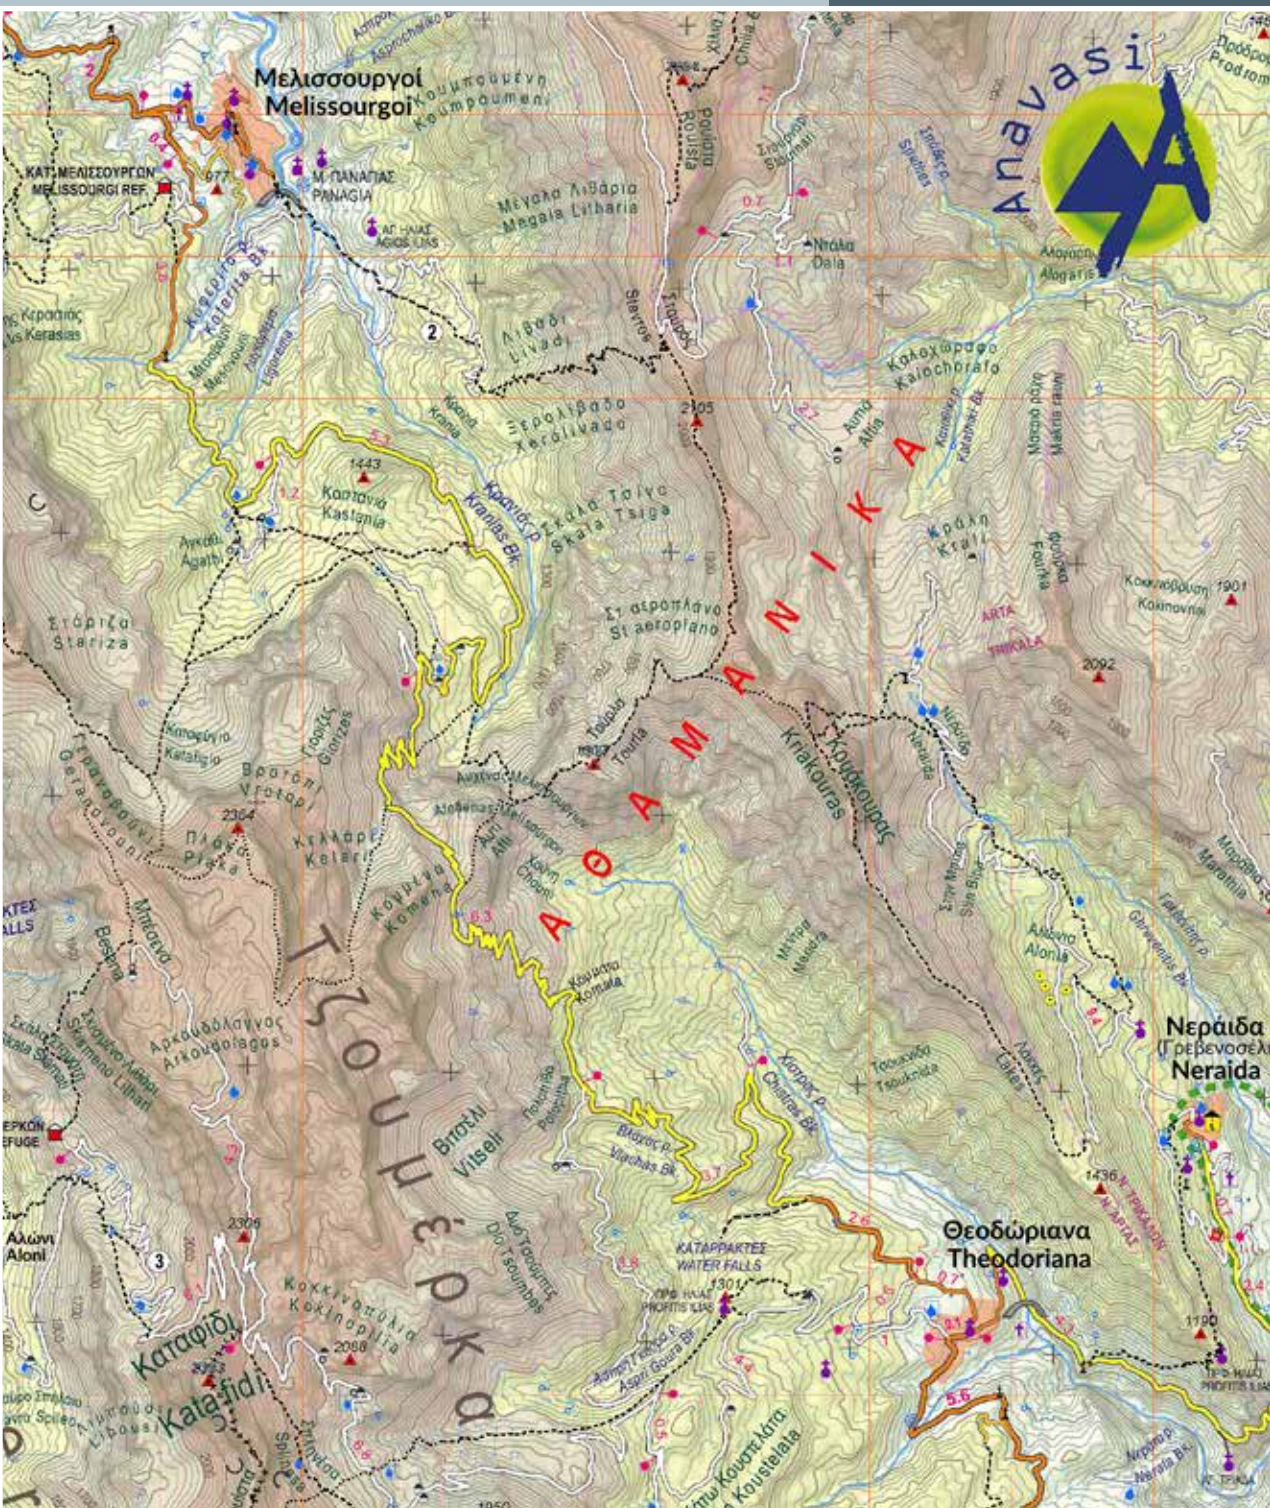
Μελισσουργοί
Melissourgoi
Κουμπουμένη
Koumpoumeni
ΚΑΤ. ΜΕΛΙΣΣΟΥΡΓΩΝ
MELISSOURGI REF.
977
Μ. ΠΑΝΑΓΙΑΣ
PANAGIA
ΑΓ. ΗΛΙΑΣ
AGIOS ILIAS
Μεγάλα Λιθάρια
Megala Litharia
Ρούσια
Rousia
Στουρνάρι
Stournari
Ντάλα
Dala
Anavasi
Αλογαριά
Alogaria
Κερασιάς
Kerasias
Κεράσια ρ.
Kerasia Bk.
Στέρτος
Stertos
Λιβάδι
Livadi
Καλοχώραφο
Kalochorafo
Ξερολίβαδο
Xerolivado
2105
Κρανιά
Krania
Αυλή
Avli
Μακρύ ραχη
Makris rachi
1443
Καστανιά
Kastania
Κρασιάς ρ.
Krasias Bk.
Σκάλα Τσίγα
Skala Tsiga
Κράλη
Krali
Αγκάθι
Agathi
Στ. αεροπλάνο
St. aeroplano
Κοκκινόβρυση
Kokinovrisi
1901
ΑΘΑΜΑΝΙΚΑ
ARTA
TRIKALA
2092
Στέριζα
Stariza
Καταφύγιο
Katafigio
Βρατόπι
Vratopi
Γκιόζες
Giozes
Τσούρλα
Tsourla
Κριακούρας
Kriakouras
Κουκούρας
2364
Πλάκα
Plaka
Κελλάρι
Kelari
Αλάφιασμα Μελισσουργών
Alafiasma Melissourgon
Χάνι
Chani
Κόμενα
Komena
Τζουμέρκα
Αλώνια
Alonia
Νεράιδα
(Γρεβενοσέλι)
Neraida
Αρκουδόλαγγος
Arkoudolagos
Κουμάτα
Koumata
Μέντρα
Mendra
Τσουκνίδα
Tsouknida
Λάκες
Lakes
Βιτσέλι
Vitseli
Βλάχας ρ.
Vlachas Bk.
Χιούτρας ρ.
Chiutras Bk.
1436
ΚΑΤΑΡΡΑΚΤΕΣ
WATER FALLS
1301
ΠΡ. Φ. ΗΛΙΑΣ
PROFITIS ILIAS
Θεοδώριανα
Theodoriana
1190
ΠΡ. ΗΛΙΑΣ
PROFITIS ILIAS
2305
Αλώνι
Aloni
ΚΑΤΑΦΥΓΙΟ
REFUGE
Κοκκινοπήλια
Kokinopilia
2086
Δύο Τσούμπες
Dio Tsoumbes
Καταφίδι
Katafidi
Άσπρη Γκούρα ρ.
Aspri Goura Bk.
Κουστέλατα
Koustelata
Νεράιδα ρ.
Neraida Bk.
ΑΓ. ΤΡΙΑΔΑ
Γκρεβενίτης ρ.
Grevenitis Bk.
Μαραμία
Maramia